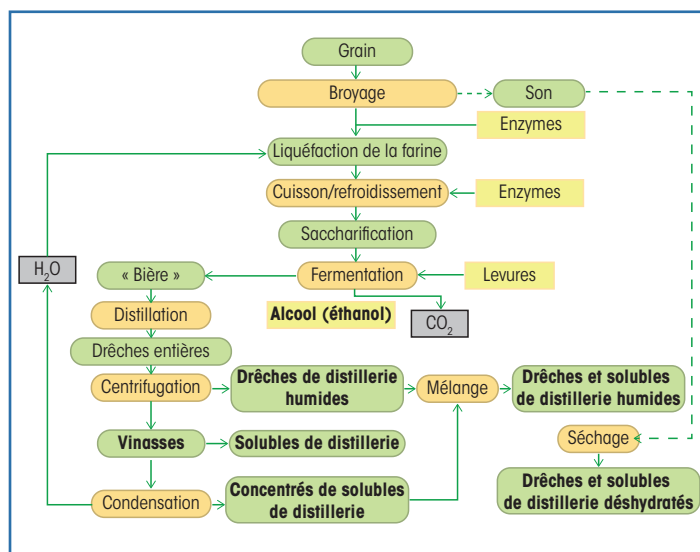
Grain

Broyage

Son

Enzymes

Liquéfaction de la farine

Cuisson/refroidissement

Enzymes

Saccharification

$H_2O$

« Bière »

Fermentation

Levures

Distillation

Alcool (éthanol)

$CO_2$

Drêches entières

Centrifugation

Drêches de distillerie humides

Mélange

Drêches et solubles de distillerie humides

Vinasses

Solubles de distillerie

Séchage

Condensation

Concentrés de solubles de distillerie

Drêches et solubles de distillerie déshydratés